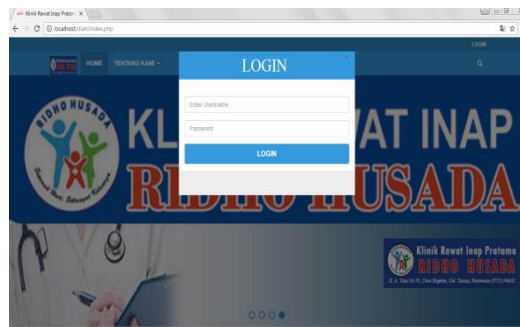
Klinik Rawat Inap Pratam ×

localhost/skm/index.php

LOGIN

HOME TENTANG KAMI

LOGIN

×

Enter Username

Password

LOGIN

RIDHO HUSADA

KL AT INAP

RIDHO HUSADA

Klinik Rawat Inap Pratama

RIDHO HUSADA

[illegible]